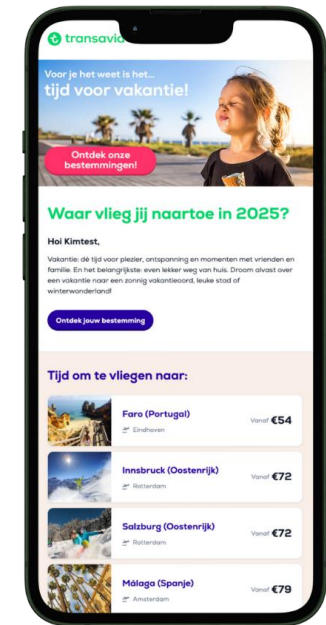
transavia

Voor je het weet is het...
tijd voor vakantie!

Ontdek onze bestemmingen!

Waar vlieg jij naartoe in 2025?

Hoi Kimtest,

Vakantie: dé tijd voor plezier, ontspanning en momenten met vrienden en familie. En het belangrijkste: even lekker weg van huis. Droom alvast over een vakantie naar een zonnig vakantieoord, leuke stad of winterwonderland!

Ontdek jouw bestemming

Tijd om te vliegen naar:

Faro (Portugal)
Eindhoven
Vanaf €54

Innsbruck (Oostenrijk)
Rotterdam
Vanaf €72

Salzburg (Oostenrijk)
Rotterdam
Vanaf €72

Málaga (Spanje)
Amsterdam
Vanaf €79